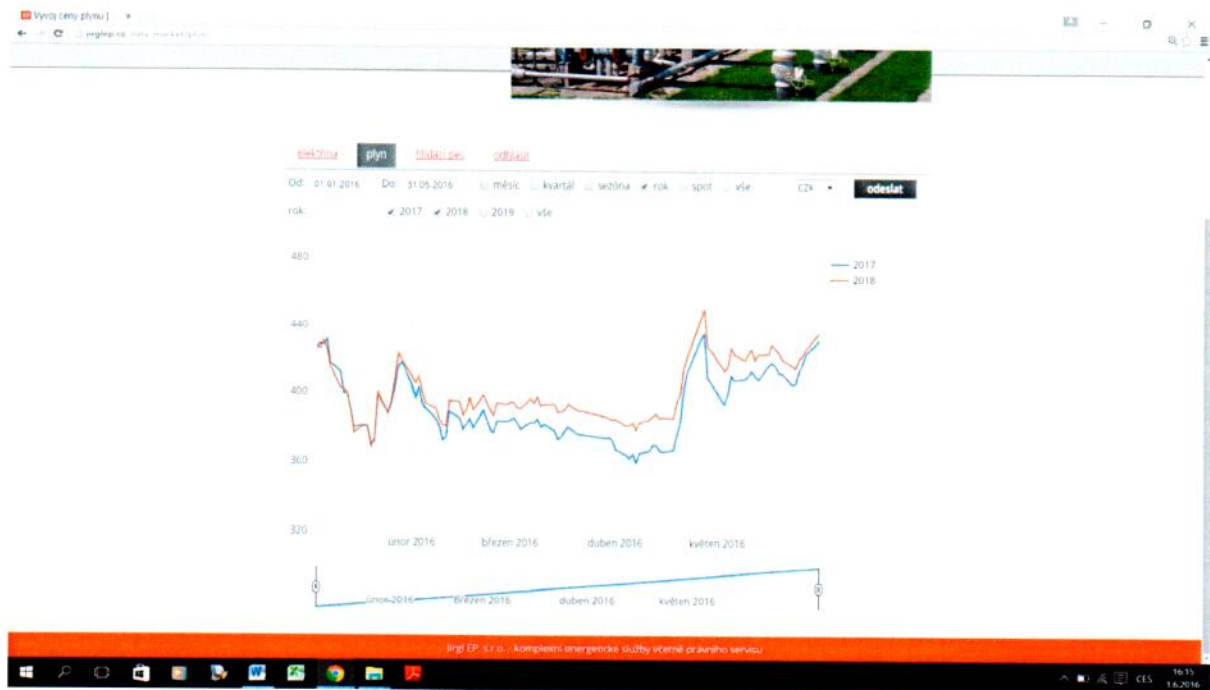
Vývoj ceny plynu | ×

elektřina plyn fixační pes odhlásit

Od: 01.01.2016 Do: 31.05.2016 měsíc kvartál sezóna rok spot vše CZK odeslat

rok: 2017 2018 2019 vše

480

440

400

360

320

2017

2018

únor 2016 březen 2016 duben 2016 květen 2016

únor 2016 březen 2016 duben 2016 květen 2016

Jirgl EP, s.r.o. - komplexní energetické služby včetně právního servisu

CES 16:15 1.6.2016